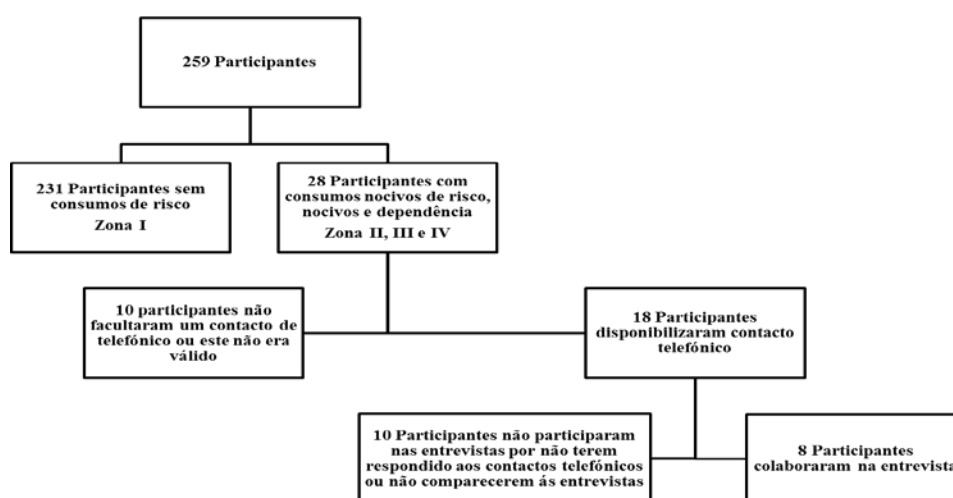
259 Participantes

231 Participantes sem consumos de risco
Zona I

28 Participantes com consumos nocivos de risco, nocivos e dependência
Zona II, III e IV

10 participantes não facultaram um contacto de telefónico ou este não era válido

18 Participantes disponibilizaram contacto telefónico

10 Participantes não participaram nas entrevistas por não terem respondido aos contactos telefónicos ou não comparecerem ás entrevistas

8 Participantes colaboraram na entrevista